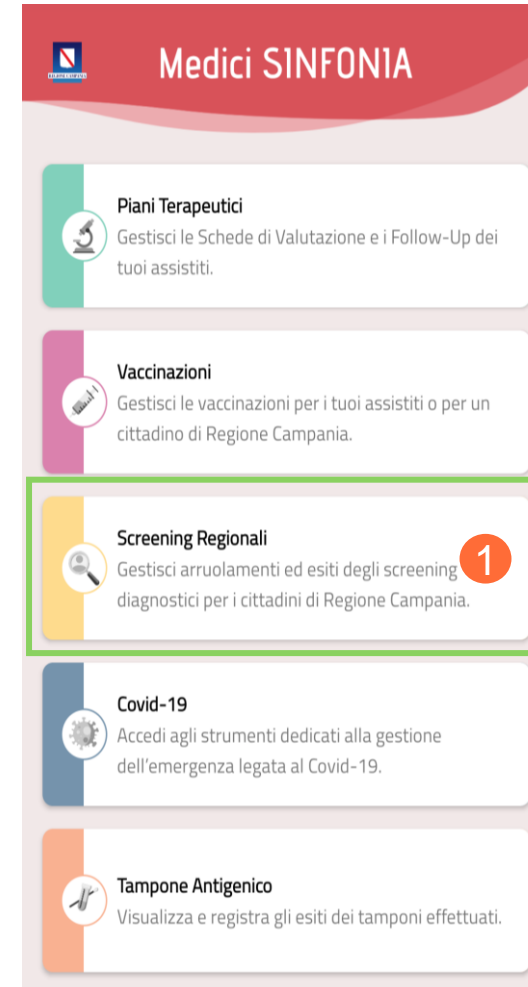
Medici SINFONIA

Piani Terapeutici
Gestisci le Schede di Valutazione e i Follow-Up dei tuoi assistiti.

Vaccinazioni
Gestisci le vaccinazioni per i tuoi assistiti o per un cittadino di Regione Campania.

Screening Regionali
Gestisci arruolamenti ed esiti degli screening diagnostici per i cittadini di Regione Campania.

1

Covid-19
Accedi agli strumenti dedicati alla gestione dell'emergenza legata al Covid-19.

Tampone Antigenico
Visualizza e registra gli esiti dei tamponi effettuati.